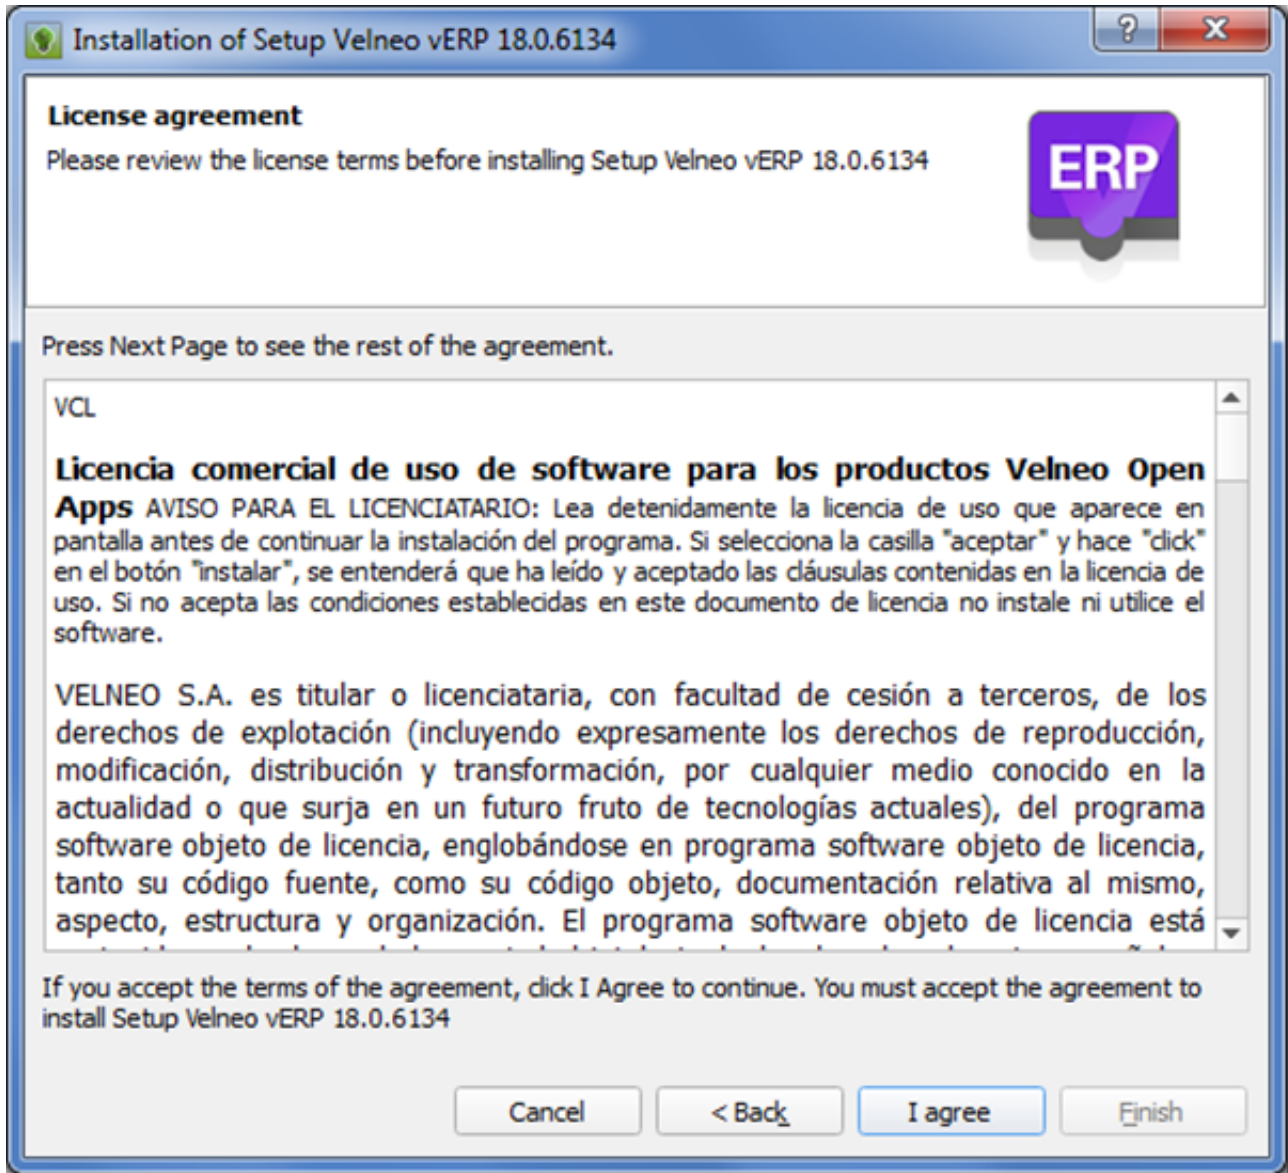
Installation of Setup Velneo vERP 18.0.6134

License agreement

Please review the license terms before installing Setup Velneo vERP 18.0.6134

ERP

Press Next Page to see the rest of the agreement.

VCL

**Licencia comercial de uso de software para los productos Velneo Open Apps** AVISO PARA EL LICENCIATARIO: Lea detenidamente la licencia de uso que aparece en pantalla antes de continuar la instalación del programa. Si selecciona la casilla "aceptar" y hace "click" en el botón "instalar", se entenderá que ha leído y aceptado las cláusulas contenidas en la licencia de uso. Si no acepta las condiciones establecidas en este documento de licencia no instale ni utilice el software.

VELNEO S.A. es titular o licenciataria, con facultad de cesión a terceros, de los derechos de explotación (incluyendo expresamente los derechos de reproducción, modificación, distribución y transformación, por cualquier medio conocido en la actualidad o que surja en un futuro fruto de tecnologías actuales), del programa software objeto de licencia, englobándose en programa software objeto de licencia, tanto su código fuente, como su código objeto, documentación relativa al mismo, aspecto, estructura y organización. El programa software objeto de licencia está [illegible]

If you accept the terms of the agreement, click I Agree to continue. You must accept the agreement to install Setup Velneo vERP 18.0.6134

Cancel

< Back

I agree

Finish